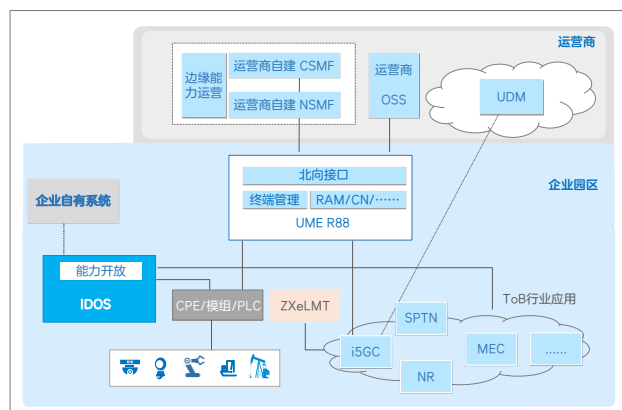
运营商

边缘能力运营

运营商自建 CSMF

运营商自建 NSMF

运营商 OSS

UDM

企业园区

北向接口

终端管理

RAM/CN/……

UME R88

企业自有系统

能力开放

IDOS

CPE/模组/PLC

ZXeLMT

ToB行业应用

SPTN

i5GC

MEC

……

NR